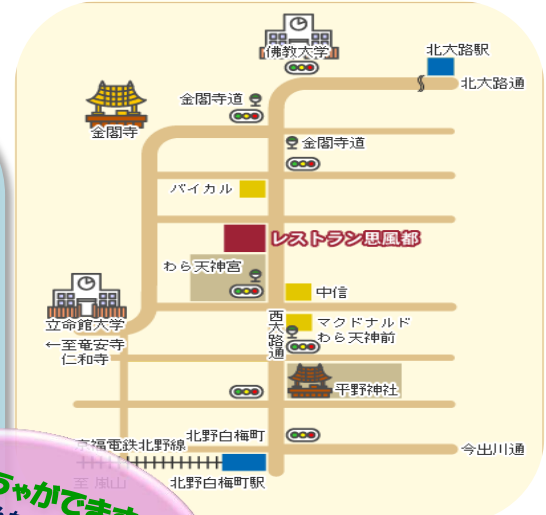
佛教大学
北大路駅
北大路通
金閣寺
金閣寺道
金閣寺道
バイカル
レストラン思風都
わら天神宮
中信
西大路通
マクドナルド
わら天神前
立命館大学
←至竜安寺
仁和寺
平野神社
京福電鉄北野線
北野白梅町
今出川通
至 嵐山
北野白梅町駅
ちゃかでます